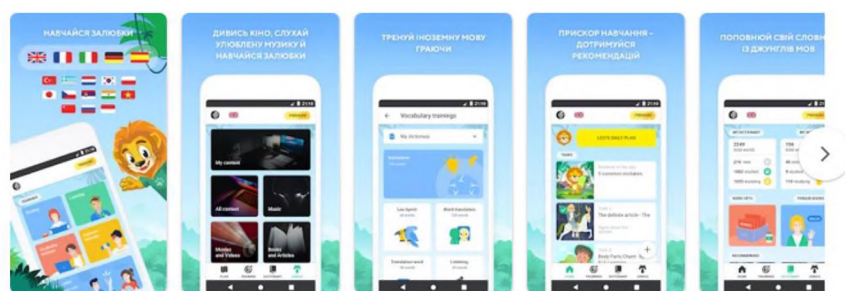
НАВЧАЙСЯ ЗАЛЮБКИ

ДИВИСЬ КІНО, СЛУХАЙ УЛЮБЛЕНУ МУЗИКУ Й НАВЧАЙСЯ ЗАЛЮБКИ

My content

All content

Music

Movies and Videos

Books and Articles

ТРЕНУЙ ІНОЗЕМНУ МОВУ ГРАЮЧИ

Vocabulary trainings

My dictionary

ПРИСКОР НАВЧАННЯ – ДОТРИМУЙСЯ РЕКОМЕНДАЦІЙ

LEO'S DAILY PLAN

ПОПОВНЮЙ СВІЙ СЛОВНИК ІЗ ДЖУНГЛІВ МОВ